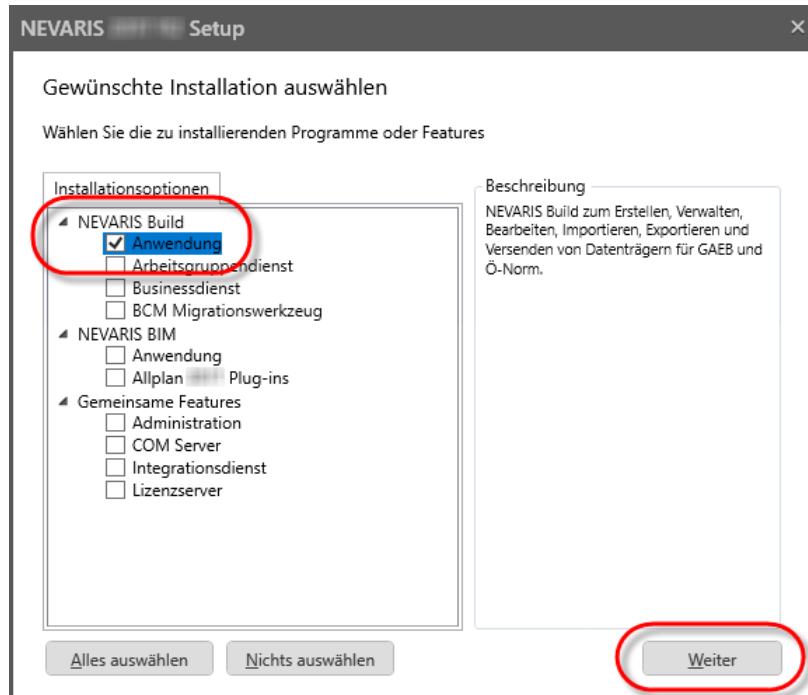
NEVARIS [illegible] Setup

Gewünschte Installation auswählen

Wählen Sie die zu installierenden Programme oder Features

Installationsoptionen

NEVARIS Build
Anwendung
Arbeitsgruppendienst
Businessdienst
BCM Migrationswerkzeug
NEVARIS BIM
Anwendung
Allplan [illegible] Plug-ins
Gemeinsame Features
Administration
COM Server
Integrationsdienst
Lizenzserver

Beschreibung
NEVARIS Build zum Erstellen, Verwalten, Bearbeiten, Importieren, Exportieren und Versenden von Datenträgern für GAEB und Ö-Norm.

Alles auswählen
Nichts auswählen
Weiter